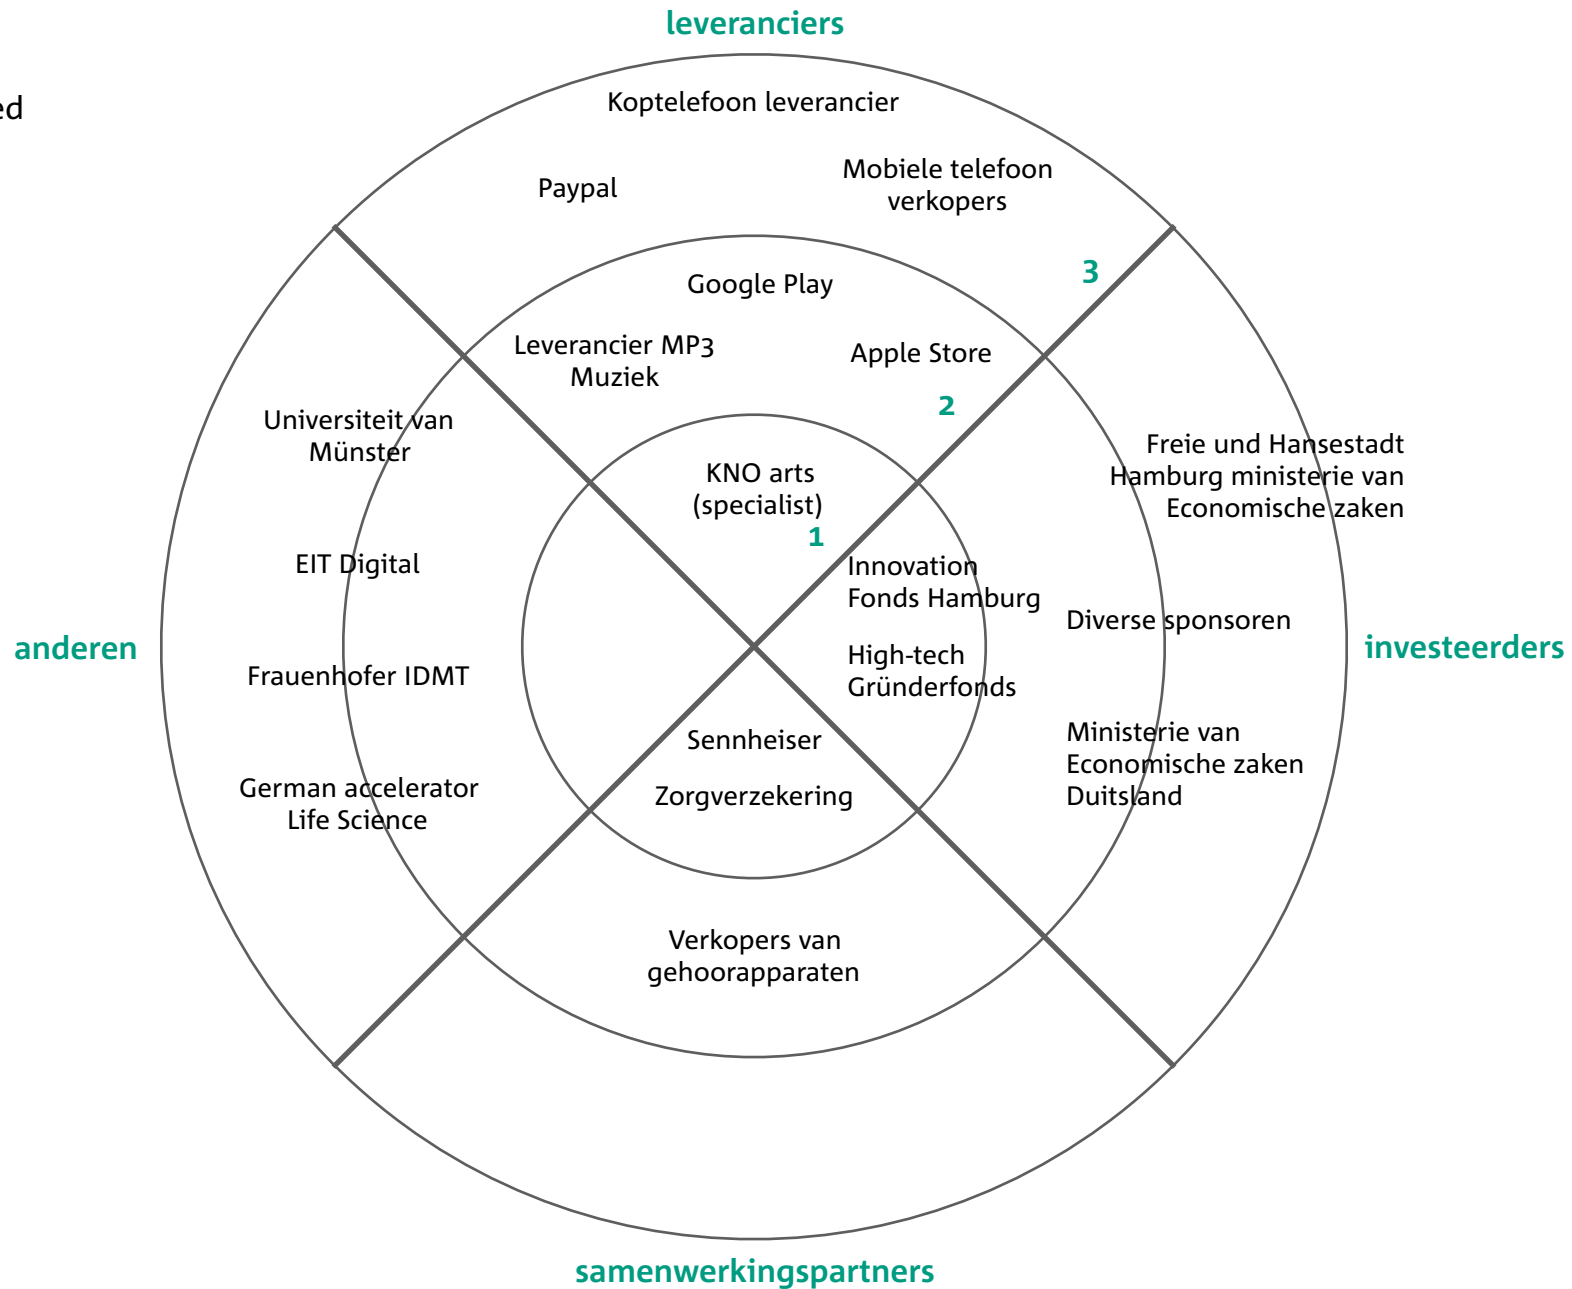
ed

leveranciers

Koptelefoon leverancier

Paypal

Mobiele telefoon verkopers

3

Google Play

Leverancier MP3 Muziek

Apple Store

2

Universiteit van Münster

Freie und Hansestadt Hamburg ministerie van Economische zaken

KNO arts (specialist)

1

Innovation Fonds Hamburg

EIT Digital

Diverse sponsoren

anderen

investeerders

High-tech Gründerfonds

Frauenhofer IDMT

Ministerie van Economische zaken Duitsland

Sennheiser

German accelerator Life Science

Zorgverzekering

Verkopers van gehoorapparaten

samenwerkingspartners